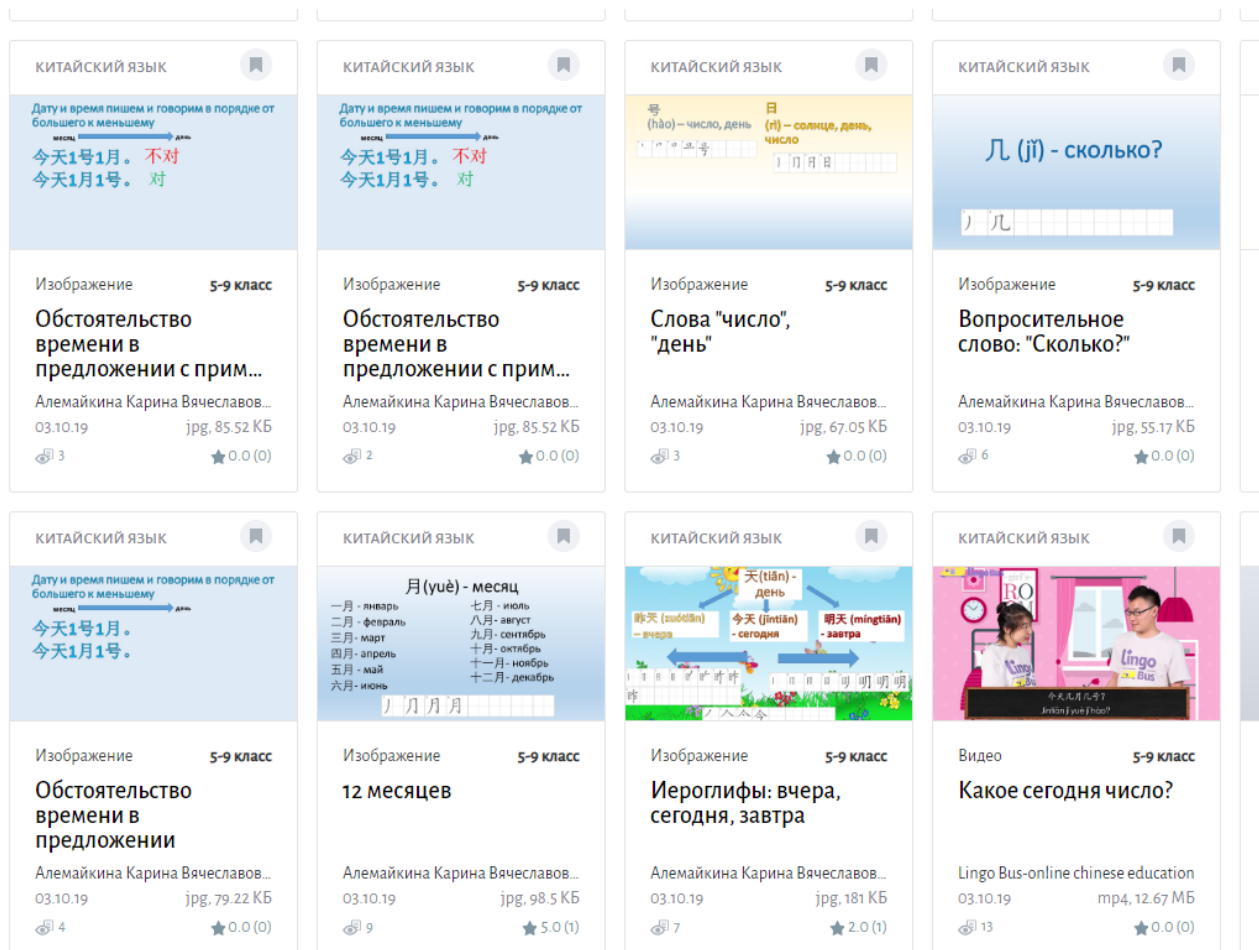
КИТАЙСКИЙ ЯЗЫК

Дату и время пишем и говорим в порядке от большего к меньшему

месяц → день

今天1号1月。 不对
今天1月1号。 对

Изображение 5-9 класс

Обстоятельство времени в предложении с прим...

Алемайкина Карина Вячеслав...

03.10.19 jpg, 85.52 КБ

3 0.0 (0)

КИТАЙСКИЙ ЯЗЫК

Дату и время пишем и говорим в порядке от большего к меньшему

месяц → день

今天1号1月。 不对
今天1月1号。 对

Изображение 5-9 класс

Обстоятельство времени в предложении с прим...

Алемайкина Карина Вячеслав...

03.10.19 jpg, 85.52 КБ

2 0.0 (0)

КИТАЙСКИЙ ЯЗЫК

号 (hào) – число, день

日 (rì) – солнце, день, число

Изображение 5-9 класс

Слова "число", "день"

Алемайкина Карина Вячеслав...

03.10.19 jpg, 67.05 КБ

3 0.0 (0)

КИТАЙСКИЙ ЯЗЫК

几 (jǐ) - сколько?

Изображение 5-9 класс

Вопросительное слово: "Сколько?"

Алемайкина Карина Вячеслав...

03.10.19 jpg, 55.17 КБ

6 0.0 (0)

КИТАЙСКИЙ ЯЗЫК

Дату и время пишем и говорим в порядке от большего к меньшему

месяц → день

今天1号1月。
今天1月1号。

Изображение 5-9 класс

Обстоятельство времени в предложении

Алемайкина Карина Вячеслав...

03.10.19 jpg, 79.22 КБ

4 0.0 (0)

КИТАЙСКИЙ ЯЗЫК

月 (yuè) - месяц

一月 - январь
二月 - февраль
三月 - март
四月 - апрель
五月 - май
六月 - июнь
七月 - июль
八月 - август
九月 - сентябрь
十月 - октябрь
十一月 - ноябрь
十二月 - декабрь

Изображение 5-9 класс

12 месяцев

Алемайкина Карина Вячеслав...

03.10.19 jpg, 98.5 КБ

9 5.0 (1)

КИТАЙСКИЙ ЯЗЫК

天 (tiān) - день

昨天 (zuótiān) - вчера

今天 (jīntiān) - сегодня

明天 (míngtiān) - завтра

Изображение 5-9 класс

Иероглифы: вчера, сегодня, завтра

Алемайкина Карина Вячеслав...

03.10.19 jpg, 181 КБ

7 2.0 (1)

КИТАЙСКИЙ ЯЗЫК

Lingo Bus

今天几月几号？
Jīntiān jǐ yuè jǐ hào?

Видео 5-9 класс

Какое сегодня число?

Lingo Bus-online chinese education

03.10.19 mp4, 12.67 МБ

13 0.0 (0)